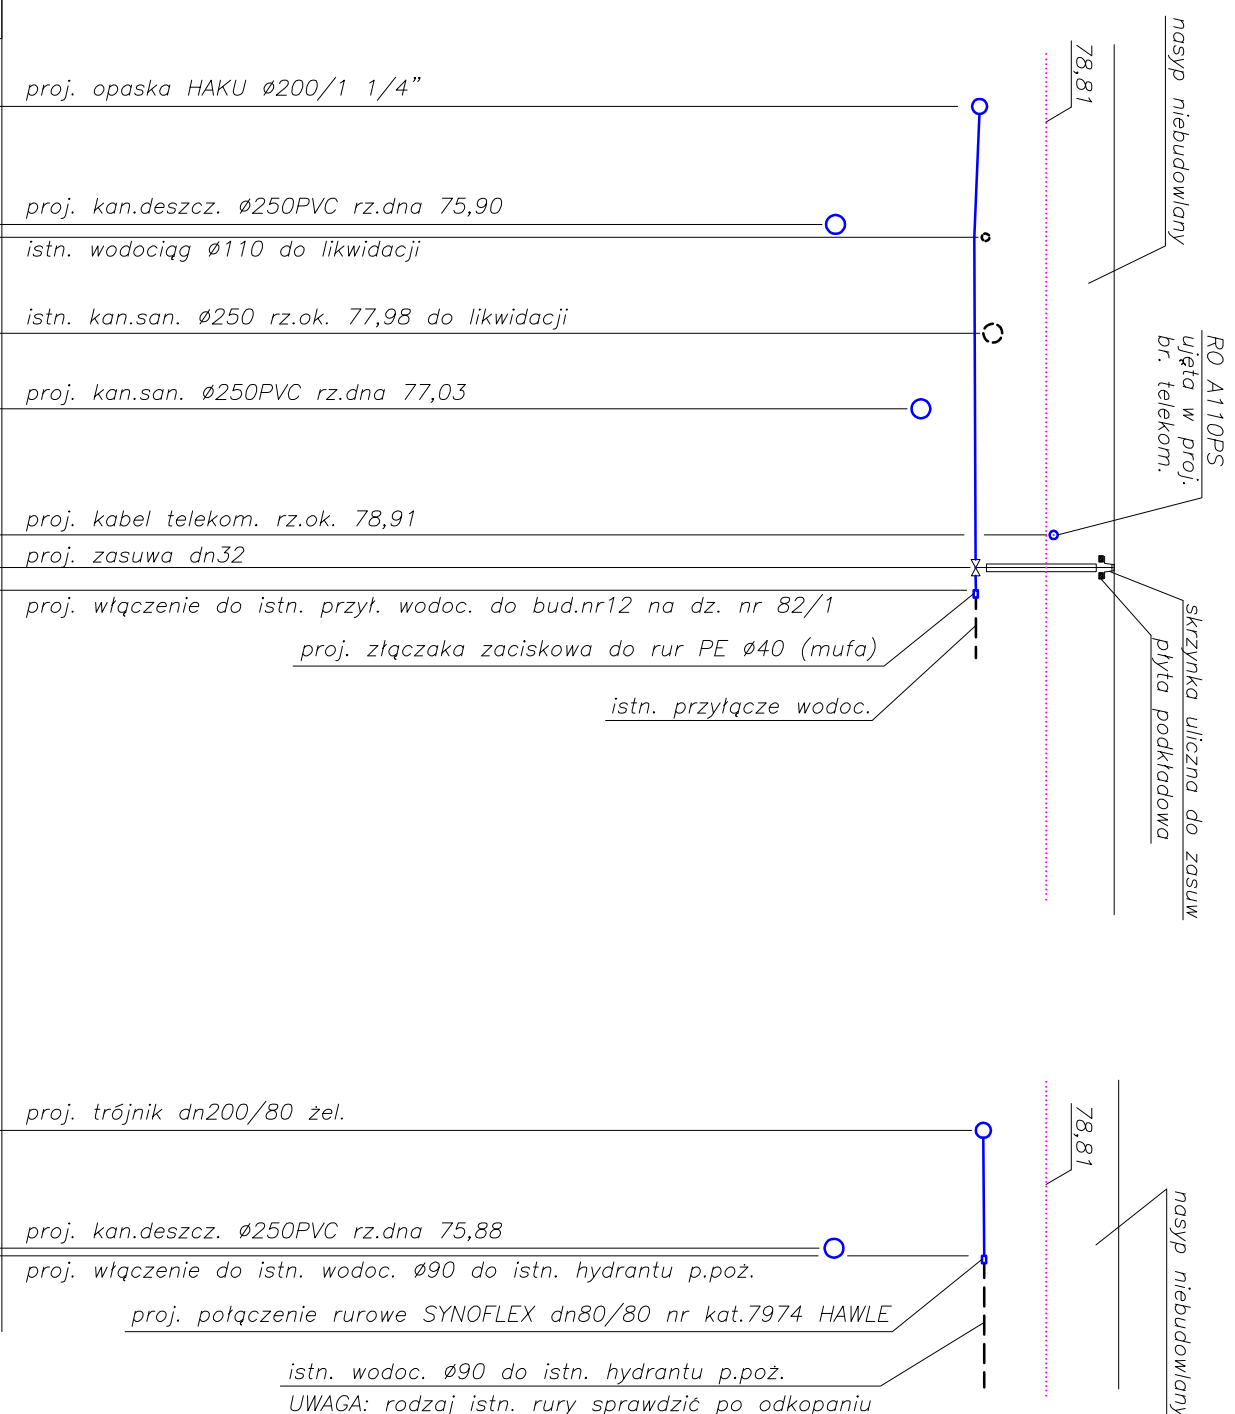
proj. opaska HAKU Ø200/1 1/4"

78,81

nasyp niebudowlany

proj. kan.deszcz. Ø250PVC rz.dna 75,90

istn. wodociąg Ø110 do likwidacji

istn. kan.san. Ø250 rz.ok. 77,98 do likwidacji

RO A110PS
ujęta w proj.
br. telekom.

proj. kan.san. Ø250PVC rz.dna 77,03

proj. kabel telekom. rz.ok. 78,91

proj. zasuwa dn32

proj. włączenie do istn. przył. wodoc. do bud.nr12 na dz. nr 82/1

proj. złączaka zaciskowa do rur PE Ø40 (mufa)

istn. przyłącze wodoc.

skrzynka uliczna do zasuw

płyta podkładowa

proj. trójnik dn200/80 żel.

78,81

nasyp niebudowlany

proj. kan.deszcz. Ø250PVC rz.dna 75,88

proj. włączenie do istn. wodoc. Ø90 do istn. hydrantu p.poż.

proj. połączenie rurowe SYNOFLEX dn80/80 nr kat.7974 HAWLE

istn. wodoc. Ø90 do istn. hydrantu p.poż.

UWAGA: rodzaj istn. rury sprawdzić po odkopaniu